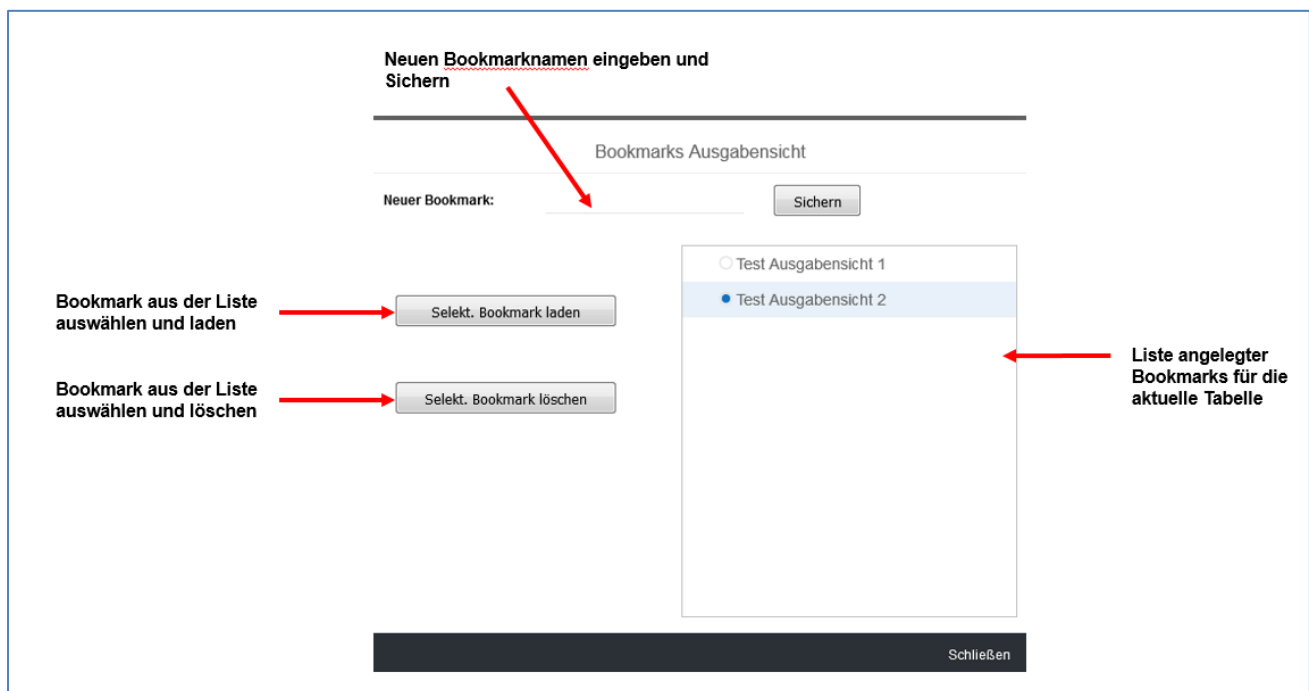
Neuen Bookmarknamen eingeben und Sichern

Bookmarks Ausgabensicht

Neuer Bookmark:

Sichern

Test Ausgabensicht 1

Test Ausgabensicht 2

Bookmark aus der Liste auswählen und laden

Selekt. Bookmark laden

Bookmark aus der Liste auswählen und löschen

Selekt. Bookmark löschen

Liste angelegter Bookmarks für die aktuelle Tabelle

Schließen